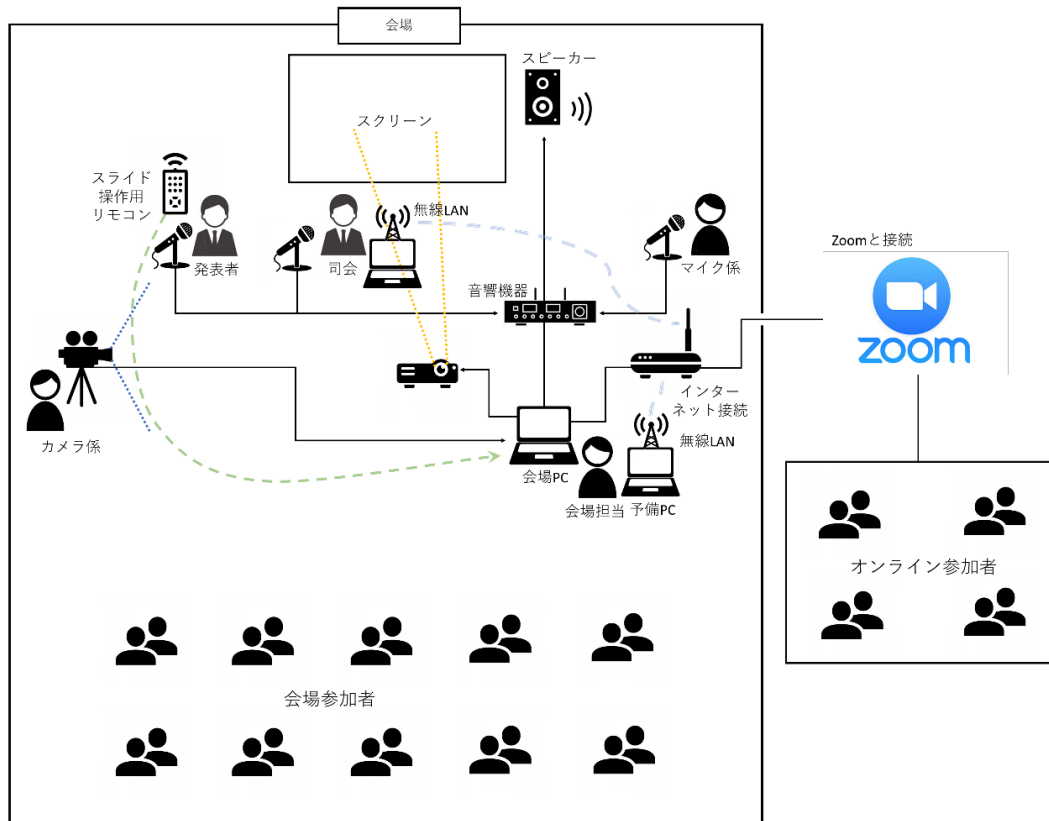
会場

スピーカー

スクリーン

スライド
操作用
リモコン

発表者

司会

無線LAN

マイク係

Zoomと接続

zoom

音響機器

カメラ係

インター
ネット接続

無線LAN

会場PC

会場担当

予備PC

オンライン参加者

会場参加者